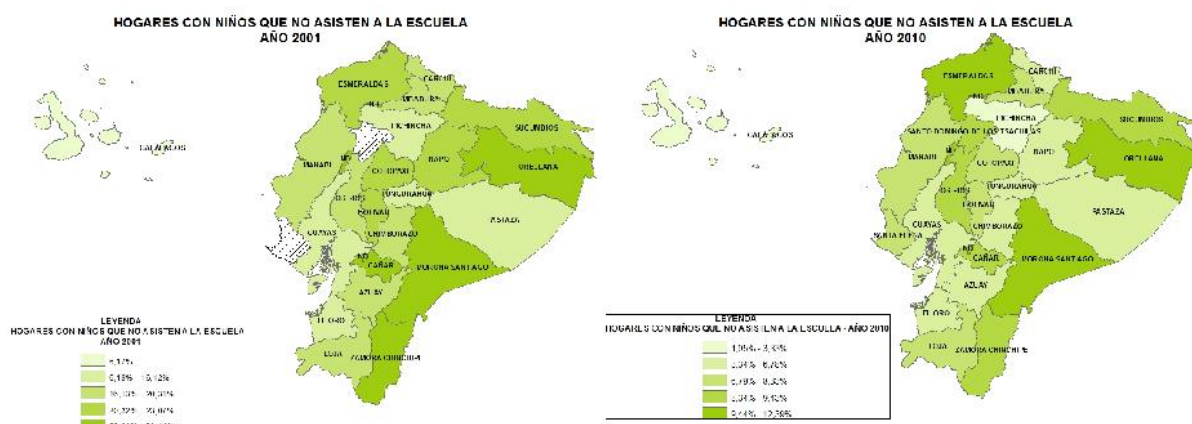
HOGARES CON NIÑOS QUE NO ASISTEN A LA ESCUELA
AÑO 2001

GALAPAGOS

ESMERALDAS
CARCHI
IMBABURA
PICHINCHA
SUCUMBIOS
NAPO
ORELLANA
MANABI
COTOPAXI
TUNGURAHUA
LOS RIOS
BOLIVAR
PASTAZA
GUAYAS
CHIMBORAZO
CAÑAR
MORONA SANTIAGO
AZUAY
EL ORO
LOJA
ZAMORA CHINCHIPE

LEYENDA
HOGARES CON NIÑOS QUE NO ASISTEN A LA ESCUELA
AÑO 2001
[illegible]
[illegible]
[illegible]
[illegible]
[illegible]

HOGARES CON NIÑOS QUE NO ASISTEN A LA ESCUELA
AÑO 2010

GALAPAGOS

ESMERALDAS
CARCHI
IMBABURA
PICHINCHA
SUCUMBIOS
SANTO DOMINGO DE LOS TSACHILAS
MANABI
COTOPAXI
NAPO
ORELLANA
LOS RIOS
TUNGURAHUA
BOLIVAR
PASTAZA
GUAYAS
SANTA ELENA
CHIMBORAZO
CAÑAR
MORONA SANTIAGO
AZUAY
EL ORO
LOJA
ZAMORA CHINCHIPE

LEYENDA
HOGARES CON NIÑOS QUE NO ASISTEN A LA ESCUELA - AÑO 2010
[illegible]
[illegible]
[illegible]
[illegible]
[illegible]